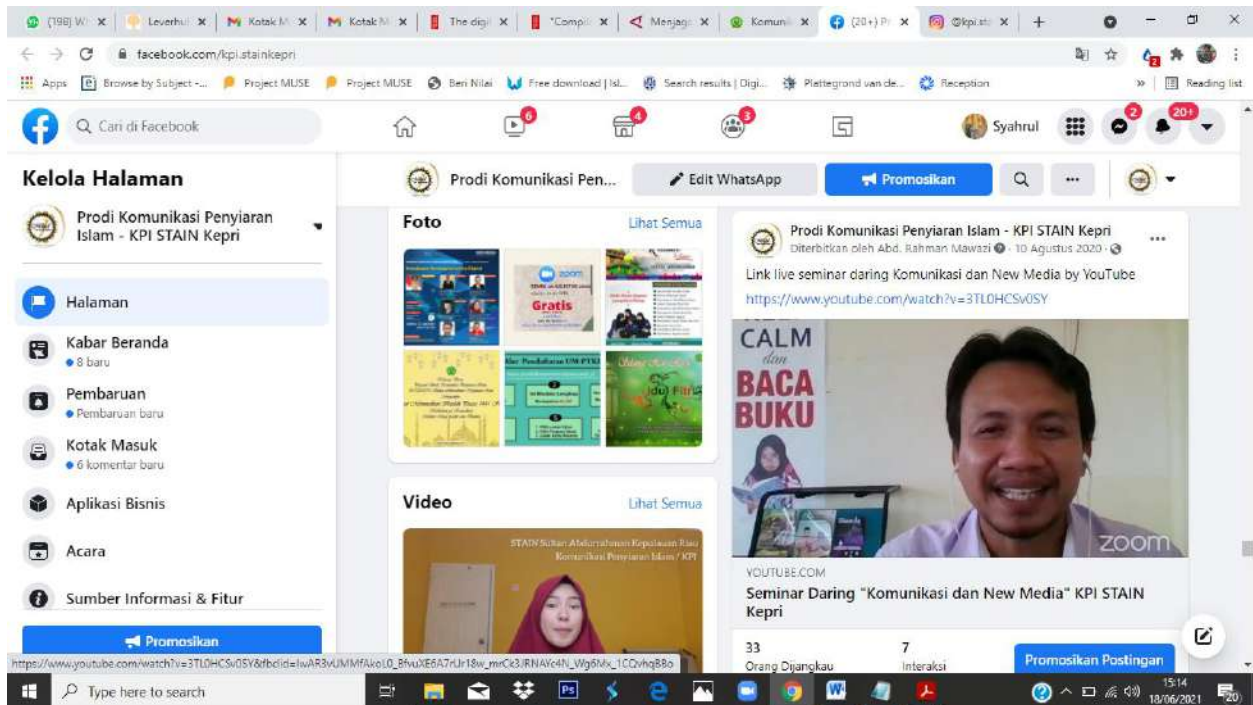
(198) W | Leverhul | Kotak M | Kotak M | The digi | "Compl | Menjaga | Komuni | (20+) Pr | @kpi.st | +

facebook.com/kpi.stainkepri

Apps | Browse by Subject -... | Project MUSE | Project MUSE | Beri Nilai | Free download | Isl... | Search results | Digi... | Plattegrond van de... | Reception | Reading list

Cari di Facebook

6 4 3

Syahrul 2 20+

Kelola Halaman

Prodi Komunikasi Penyiaran Islam - KPI STAIN Kepri

Halaman

Kabar Beranda
8 baru

Pembaruan
Pembaruan baru

Kotak Masuk
6 komentar baru

Aplikasi Bisnis

Acara

Sumber Informasi & Fitur

Promosikan

Prodi Komunikasi Pen...

Edit WhatsApp

Promosikan

Foto

Lihat Semua

zoom

Gratis

Video

Lihat Semua

STAIN Sultan Abdurrahman Kepulauan Riau Komunikasi Penyiaran Islam / KPI

Prodi Komunikasi Penyiaran Islam - KPI STAIN Kepri
Diterbitkan oleh Abd. Rahman Mawazi · 10 Agustus 2020 ·

Link live seminar daring Komunikasi dan New Media by YouTube
https://www.youtube.com/watch?v=3TL0HCSv0SY

CALM dan BACA BUKU

zoom

YOUTUBE.COM
Seminar Daring "Komunikasi dan New Media" KPI STAIN Kepri

33
Orang Dijangkau

7
Interaksi

Promosikan Postingan

https://www.youtube.com/watch?v=3TL0HCSv0SY&fbclid=IwAR3vUMMfAkoL0_BfvuXE6A7rUr18w_mrCe3JRNAVc4N_Wg6Mx_1CQvhqB8o

Type here to search

15:14
18/06/2021

20